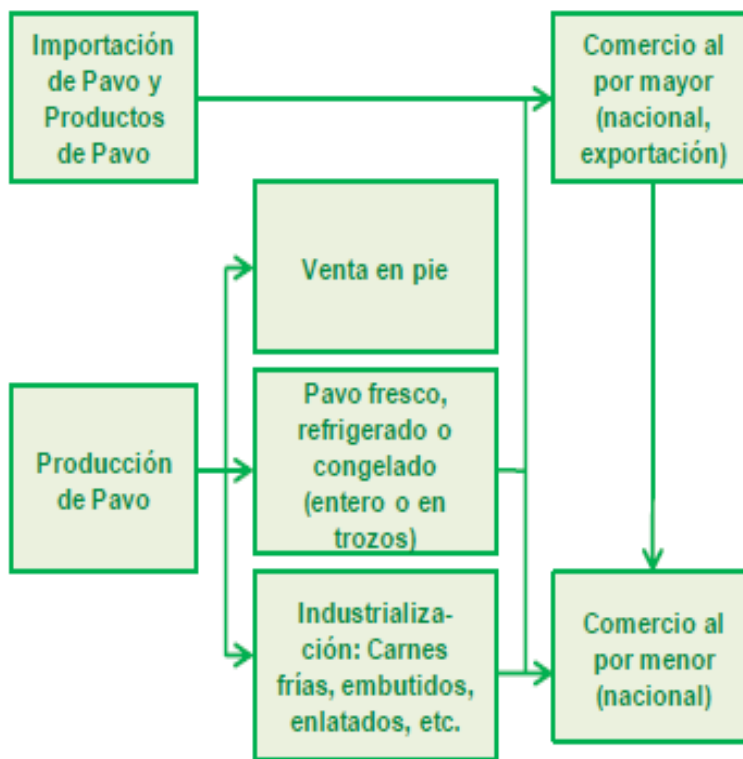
Importación de Pavo y Productos de Pavo

Comercio al por mayor (nacional, exportación)

Venta en pie

Producción de Pavo

Pavo fresco, refrigerado o congelado (entero o en trozos)

Industrialización: Carnes frías, embutidos, enlatados, etc.

Comercio al por menor (nacional)